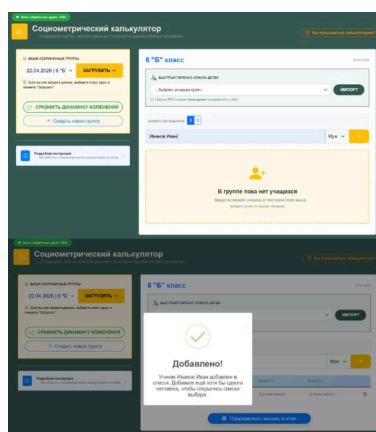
Социометрический калькулятор

ВАШИ СОХРАНЕННЫЕ ГРУППЫ

22.04.2026 | 6 "Б"

ЗАГРУЗИТЬ

СРАВНИТЬ ДИНАМИКУ ИЗМЕНЕНИЙ

+ Создать новую группу

Подробная инструкция

6 "Б" класс

БЫСТРАЯ ЗАГРУЗКА СПИСКА ДЕТЕЙ

ИМПОРТ

Иванов Иван

Муж

В группе пока нет учащихся

Социометрический калькулятор

ВАШИ СОХРАНЕННЫЕ ГРУППЫ

22.04.2026 | 6 "Б"

ЗАГРУЗИТЬ

СРАВНИТЬ ДИНАМИКУ ИЗМЕНЕНИЙ

+ Создать новую группу

Подробная инструкция

6 "Б" класс

БЫСТРАЯ ЗАГРУЗКА СПИСКА ДЕТЕЙ

ИМПОРТ

Добавлено!

Ученик Иванов Иван добавлен в список. Добавьте еще хотя бы одного человека, чтобы открылась список выбора.

Сформировать матрицу и отчет